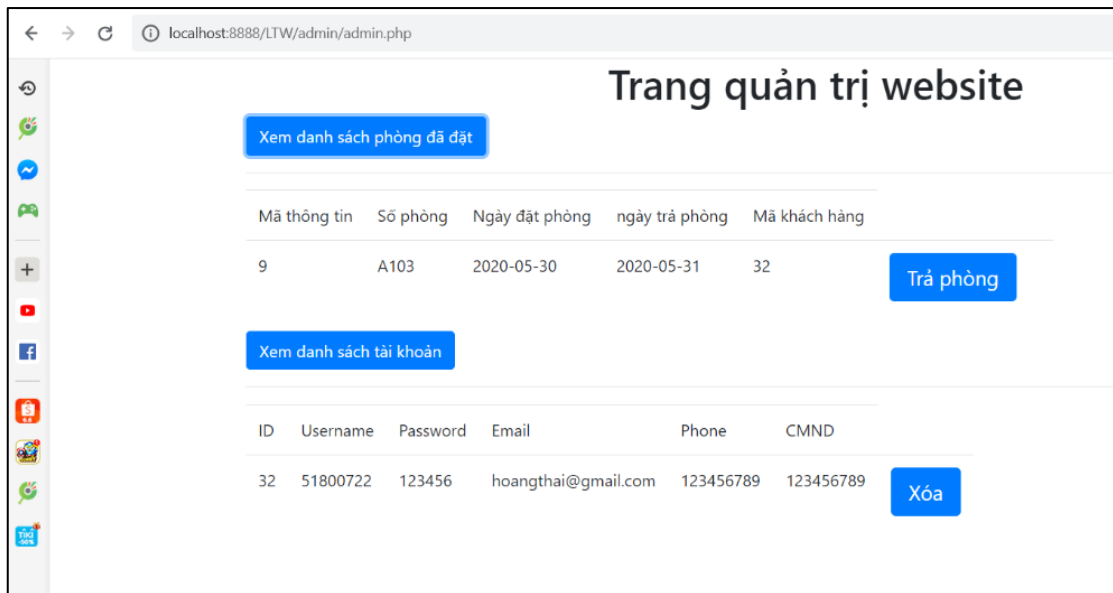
localhost:8888/LTW/admin/admin.php

Trang quản trị website

Xem danh sách phòng đã đặt

| Mã thông tin | Số phòng | Ngày đặt phòng | ngày trả phòng | Mã khách hàng | |
|---|---|---|---|---|---|
| 9 | A103 | 2020-05-30 | 2020-05-31 | 32 | Trả phòng |

Xem danh sách tài khoản

| ID | Username | Password | Email | Phone | CMND | |
|---|---|---|---|---|---|---|
| 32 | 51800722 | 123456 | hoangthai@gmail.com | 123456789 | 123456789 | Xóa |